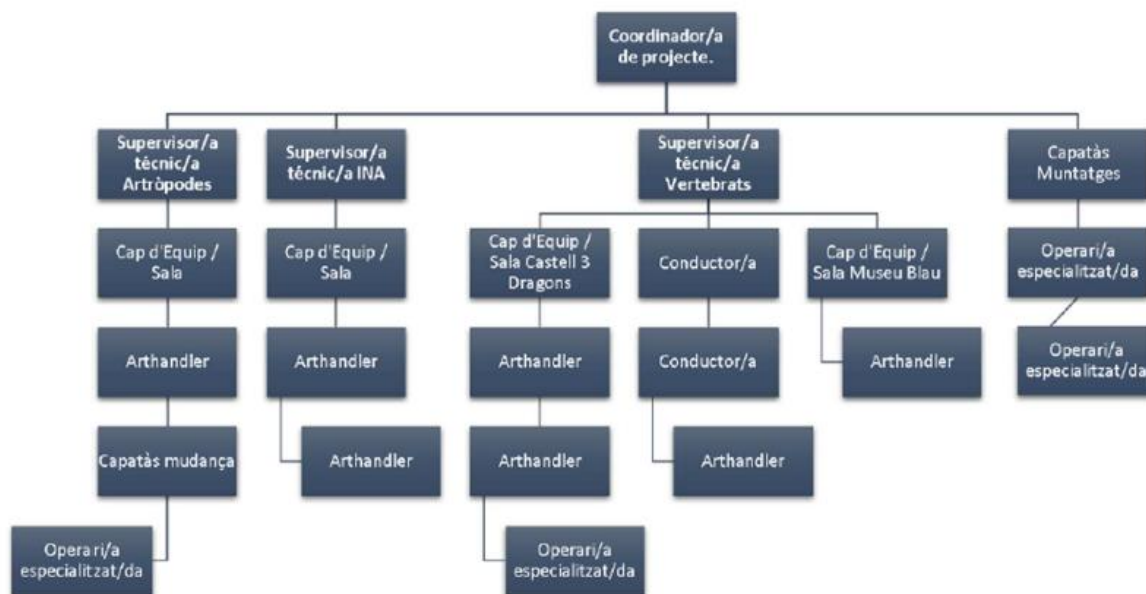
Coordinador/a de projecte.

Supervisor/a tècnic/a Artròpodes

Cap d'Equip / Sala

Arthandler

Capatàs mudança

Operari/a especialitzat/da

Supervisor/a tècnic/a INA

Cap d'Equip / Sala

Arthandler

Arthandler

Supervisor/a tècnic/a Vertebrats

Cap d'Equip / Sala Castell 3 Dragons

Arthandler

Arthandler

Operari/a especialitzat/da

Conductor/a

Conductor/a

Arthandler

Cap d'Equip / Sala Museu Blau

Arthandler

Capatàs Muntatges

Operari/a especialitzat/da

Operari/a especialitzat/da